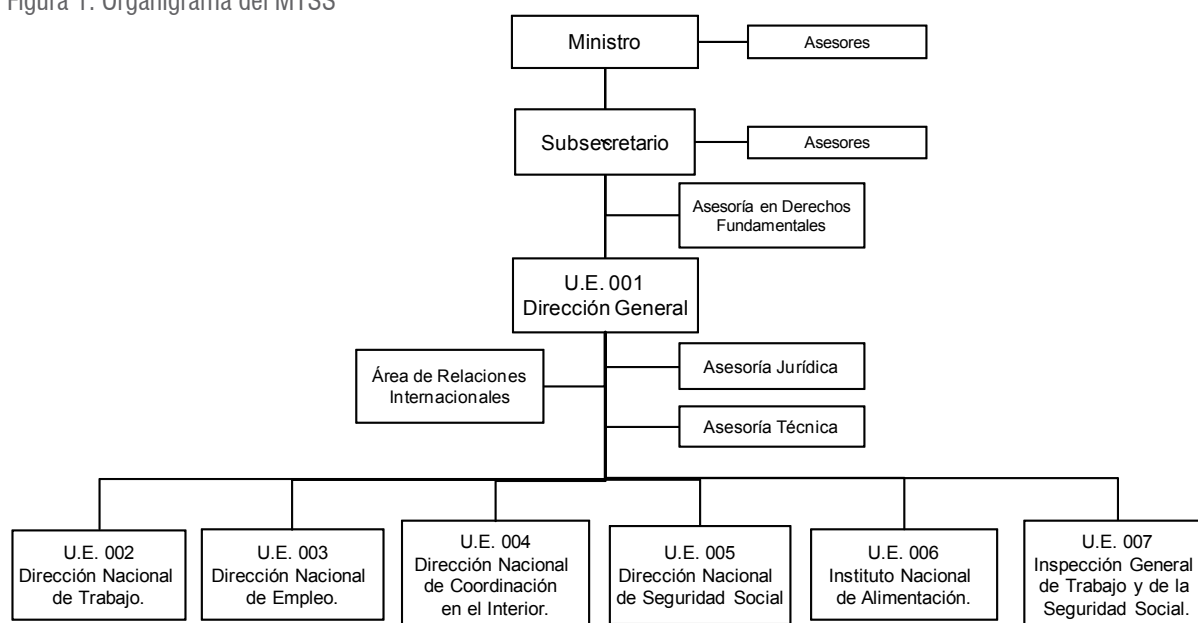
Figura 1. Organigrama del MTSS

Ministro

Asesores

Subsecretario

Asesores

Asesoría en Derechos Fundamentales

U.E. 001
Dirección General

Área de Relaciones Internacionales

Asesoría Jurídica

Asesoría Técnica

U.E. 002
Dirección Nacional de Trabajo.

U.E. 003
Dirección Nacional de Empleo.

U.E. 004
Dirección Nacional de Coordinación en el Interior.

U.E. 005
Dirección Nacional de Seguridad Social

U.E. 006
Instituto Nacional de Alimentación.

U.E. 007
Inspección General de Trabajo y de la Seguridad Social.